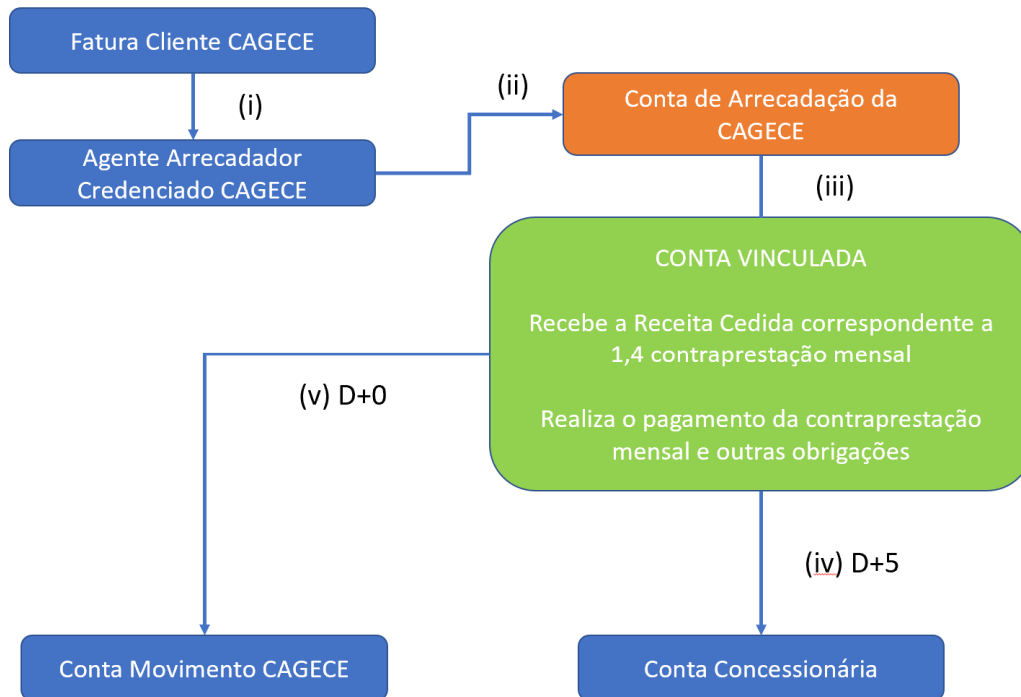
Fatura Cliente CAGECE

(i)

Agente Arrecadador Credenciado CAGECE

(ii)

Conta de Arrecadação da CAGECE

(iii)

CONTA VINCULADA

Recebe a Receita Cedida correspondente a 1,4 contraprestação mensal

Realiza o pagamento da contraprestação mensal e outras obrigações

(v) D+0

(iv) D+5

Conta Movimento CAGECE

Conta Concessionária